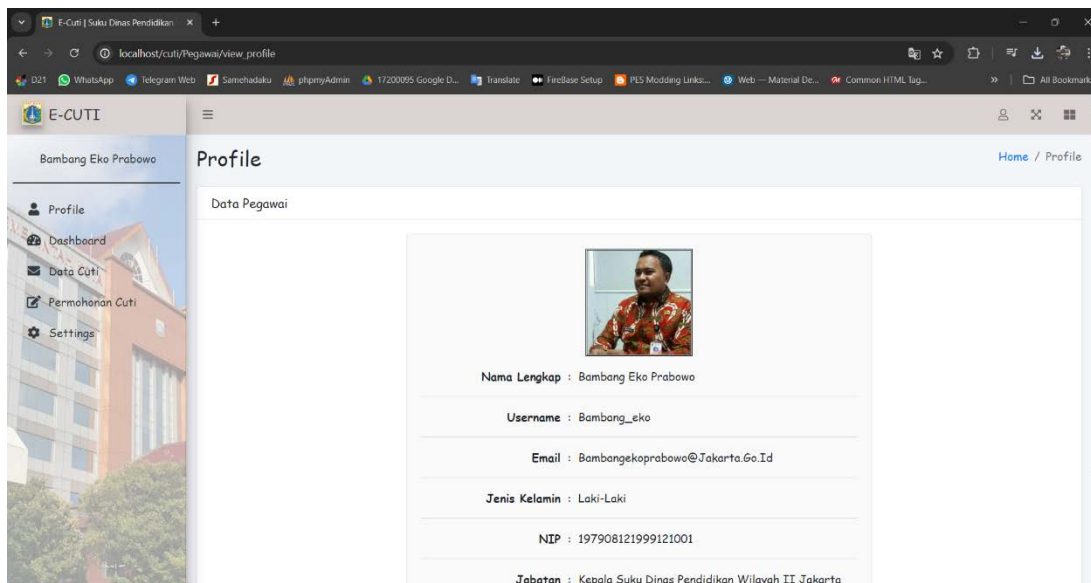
E-Cuti | Suku Dinas Pendidikan ×
localhost/cuti/Pegawai/view_profile
D21 WhatsApp Telegram Web Samehadaku phpmyAdmin 17200095 Google D... Translate FireBase Setup PES Modding Links:... Web — Material De... Common HTML Tag... » All Bookmark

E-CUTI

Bambang Eko Prabowo

Profile
Dashboard
Data Cuti
Permohonan Cuti
Settings

Profile

Home / Profile

Data Pegawai

Nama Lengkap : Bambang Eko Prabowo

Username : Bambang_eko

Email : Bambangekoprabowo@Jakarta.Go.Id

Jenis Kelamin : Laki-Laki

NIP : 197908121999121001

Jabatan : Kepala Suku Dinas Pendidikan Wilayah II Jakarta